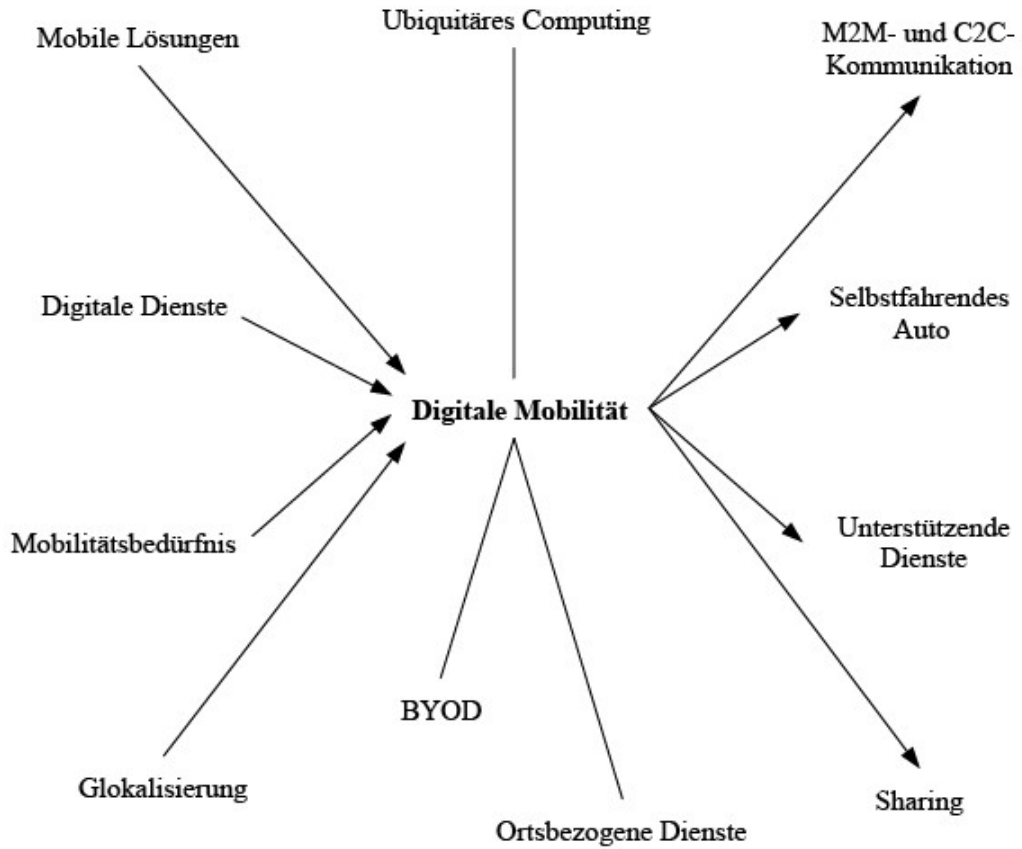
Mobile Lösungen

Ubiquitäres Computing

M2M- und C2C-Kommunikation

Digitale Dienste

Selbstfahrendes Auto

Digitale Mobilität

Mobilitätsbedürfnis

Unterstützende Dienste

BYOD

Glokalisierung

Sharing

Ortsbezogene Dienste